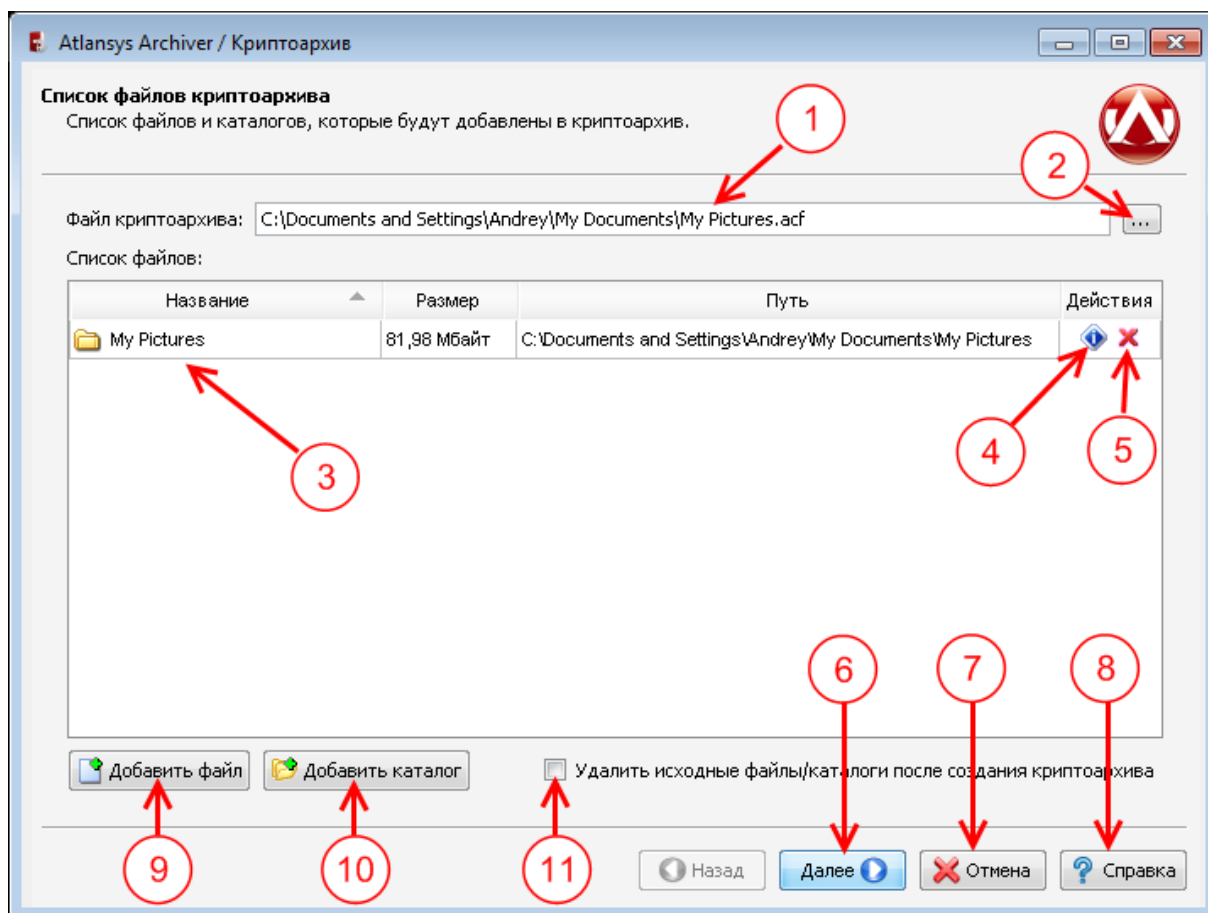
Atlansys Archiver / Криптоархив

Список файлов криптоархива
Список файлов и каталогов, которые будут добавлены в криптоархив.

1

2

Файл криптоархива: C:\Documents and Settings\Andrey\My Documents\My Pictures.acf ...

Список файлов:

| Название | Размер | Путь | Действия |
|---|---|---|---|
| My Pictures | 81,98 Мбайт | C:\Documents and Settings\Andrey\My Documents\My Pictures | |

3

4

5

6

7

8

Добавить файл

Добавить каталог

Удалить исходные файлы/каталоги после создания криптоархива

9

10

11

Назад

Далее

Отмена

Справка